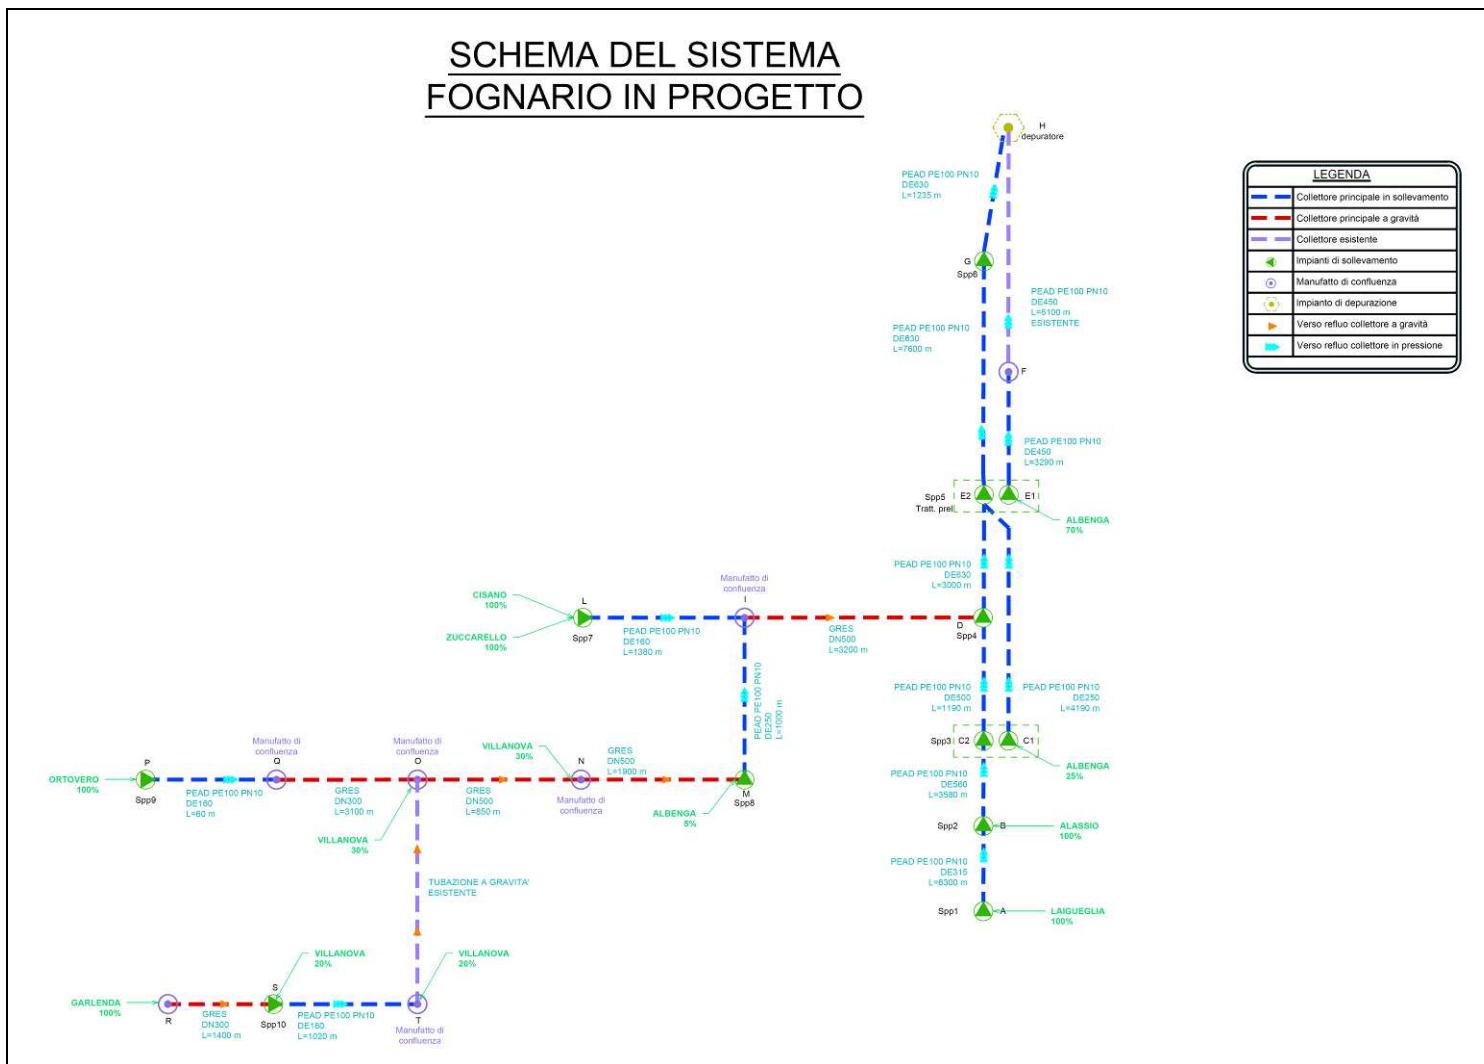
SCHEMA DEL SISTEMA
FOGNARIO IN PROGETTO

| LEGENDA |
|---|
| Collettore principale in sollevamento |
| Collettore principale a gravità |
| Collettore esistente |
| Impianti di sollevamento |
| Manufatto di confluenza |
| Impianto di depurazione |
| Verso refluo collettore a gravità |
| Verso refluo collettore in pressione |

H
depuratore

PEAD PE100 PN10
DE630
L=1235 m

G
Spp6

PEAD PE100 PN10
DE450
L=6100 m
ESISTENTE

PEAD PE100 PN10
DE630
L=7600 m

F

PEAD PE100 PN10
DE450
L=3290 m

Spp5 E2 E1
Tratt. prel.

ALBENGA
70%

PEAD PE100 PN10
DE630
L=3000 m

CISANO
100%

L
Spp7

ZUCCARELLO
100%

Manufatto di
confluenza
I

PEAD PE100 PN10
DE160
L=1380 m

GRES
DN500
L=3200 m

D
Spp4

PEAD PE100 PN10
DE250
L=1000 m

PEAD PE100 PN10
DE500
L=1190 m

PEAD PE100 PN10
DE250
L=4190 m

Spp3 C2 C1

ALBENGA
25%

Manufatto di
confluenza
Q

Manufatto di
confluenza
O

VILLANOVA
30%

N

GRES
DN500
L=1900 m

ORTOVERO
100%

P
Spp9

PEAD PE100 PN10
DE160
L=60 m

GRES
DN300
L=3100 m

GRES
DN500
L=850 m

Manufatto di
confluenza

ALBENGA
5%

M
Spp8

PEAD PE100 PN10
DE560
L=3580 m

Spp2 B

ALASSIO
100%

VILLANOVA
30%

TUBAZIONE A GRAVITA'
ESISTENTE

PEAD PE100 PN10
DE315
L=6300 m

Spp1 A

LAIGUEGLIA
100%

VILLANOVA
20%

VILLANOVA
20%

GARLENDA
100%

R

GRES
DN300
L=1400 m

S
Spp10

PEAD PE100 PN10
DE160
L=1020 m

T
Manufatto di
confluenza